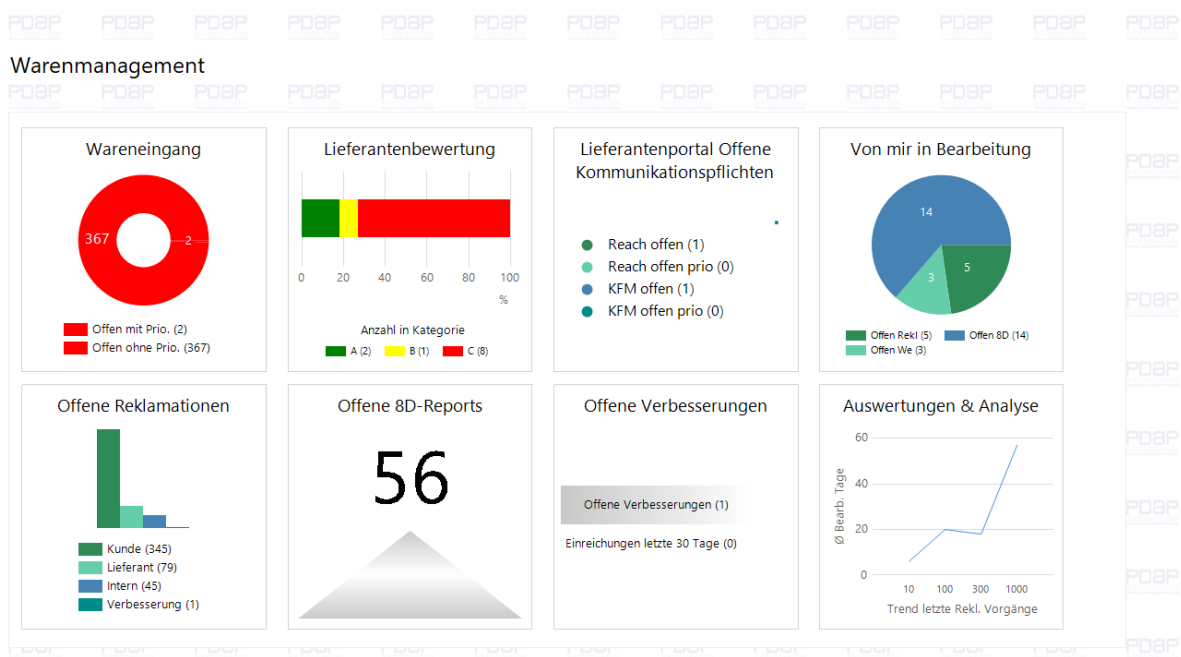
Warenmanagement

Wareneingang

367

2

Offen mit Prio. (2)
Offen ohne Prio. (367)

Lieferantenbewertung

0 20 40 60 80 100
%

Anzahl in Kategorie
A (2) B (1) C (8)

Lieferantenportal Offene Kommunikationspflichten

Reach offen (1)
Reach offen prio (0)
KFM offen (1)
KFM offen prio (0)

Von mir in Bearbeitung

14
3
5

Offen Rekl (5) Offen 8D (14)
Offen We (3)

Offene Reklamationen

Kunde (345)
Lieferant (79)
Intern (45)
Verbesserung (1)

Offene 8D-Reports

56

Offene Verbesserungen

Offene Verbesserungen (1)

Einreichungen letzte 30 Tage (0)

Auswertungen & Analyse

60
40
20
0
Ø Bearb. Tage

10 100 300 1000
Trend letzte Rekl. Vorgänge